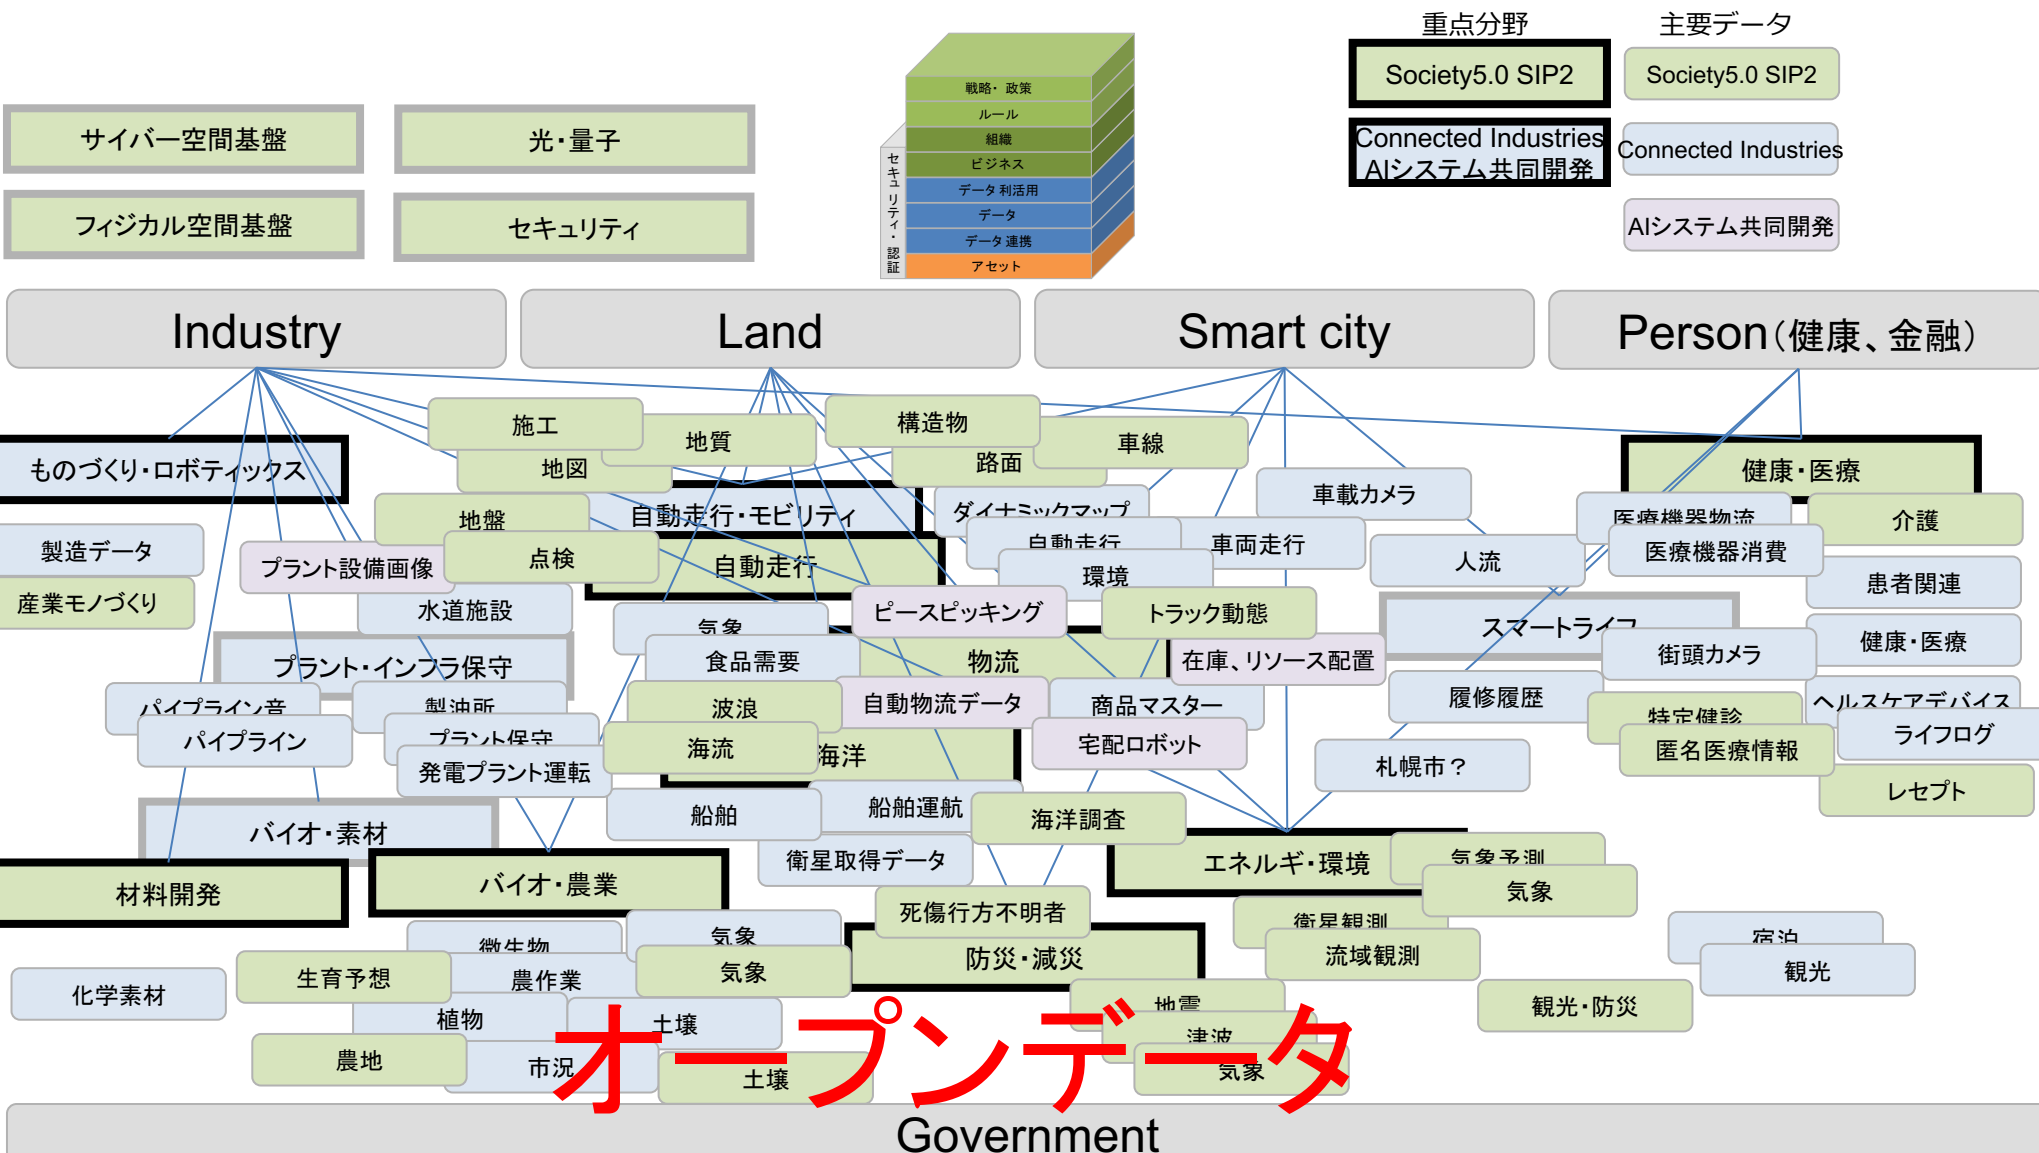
重点分野

主要データ

Society5.0 SIP2

Society5.0 SIP2

Connected Industries AIシステム共同開発

Connected Industries

AIシステム共同開発

サイバー空間基盤

光・量子

フィジカル空間基盤

セキュリティ

戦略・政策
ルール
組織
ビジネス
データ利活用
データ
データ連携
アセット
セキュリティ・認証

Industry

Land

Smart city

Person（健康、金融）

ものづくり・ロボティックス

施工

地質

構造物

路面

車線

地図

健康・医療

製造データ

地盤

自動走行・モビリティ

ダイナミックマップ

車載カメラ

医療機器物流

介護

産業モノづくり

プラント設備画像

点検

自動走行

自動走行

車両走行

人流

医療機器消費

水道施設

環境

患者関連

気象

ピースピッキング

トラック動態

スマートライフ

健康・医療

プラント・インフラ保守

食品需要

物流

在庫、リソース配置

街頭カメラ

パイプライン音

製油所

波浪

自動物流データ

商品マスター

履修履歴

特定健診

ヘルスケアデバイス

パイプライン

プラント保守

海流

海洋

宅配ロボット

匿名医療情報

ライフログ

発電プラント運転

札幌市？

レセプト

船舶

船舶運航

海洋調査

バイオ・素材

衛星取得データ

エネルギ・環境

気象予測

材料開発

バイオ・農業

気象

死傷行方不明者

微生物

気象

衛星観測

宿泊

化学素材

生育予想

農作業

気象

防災・減災

流域観測

観光

植物

土壌

地震

観光・防災

農地

市況

土壌

津波

気象

オープンデータ

Government